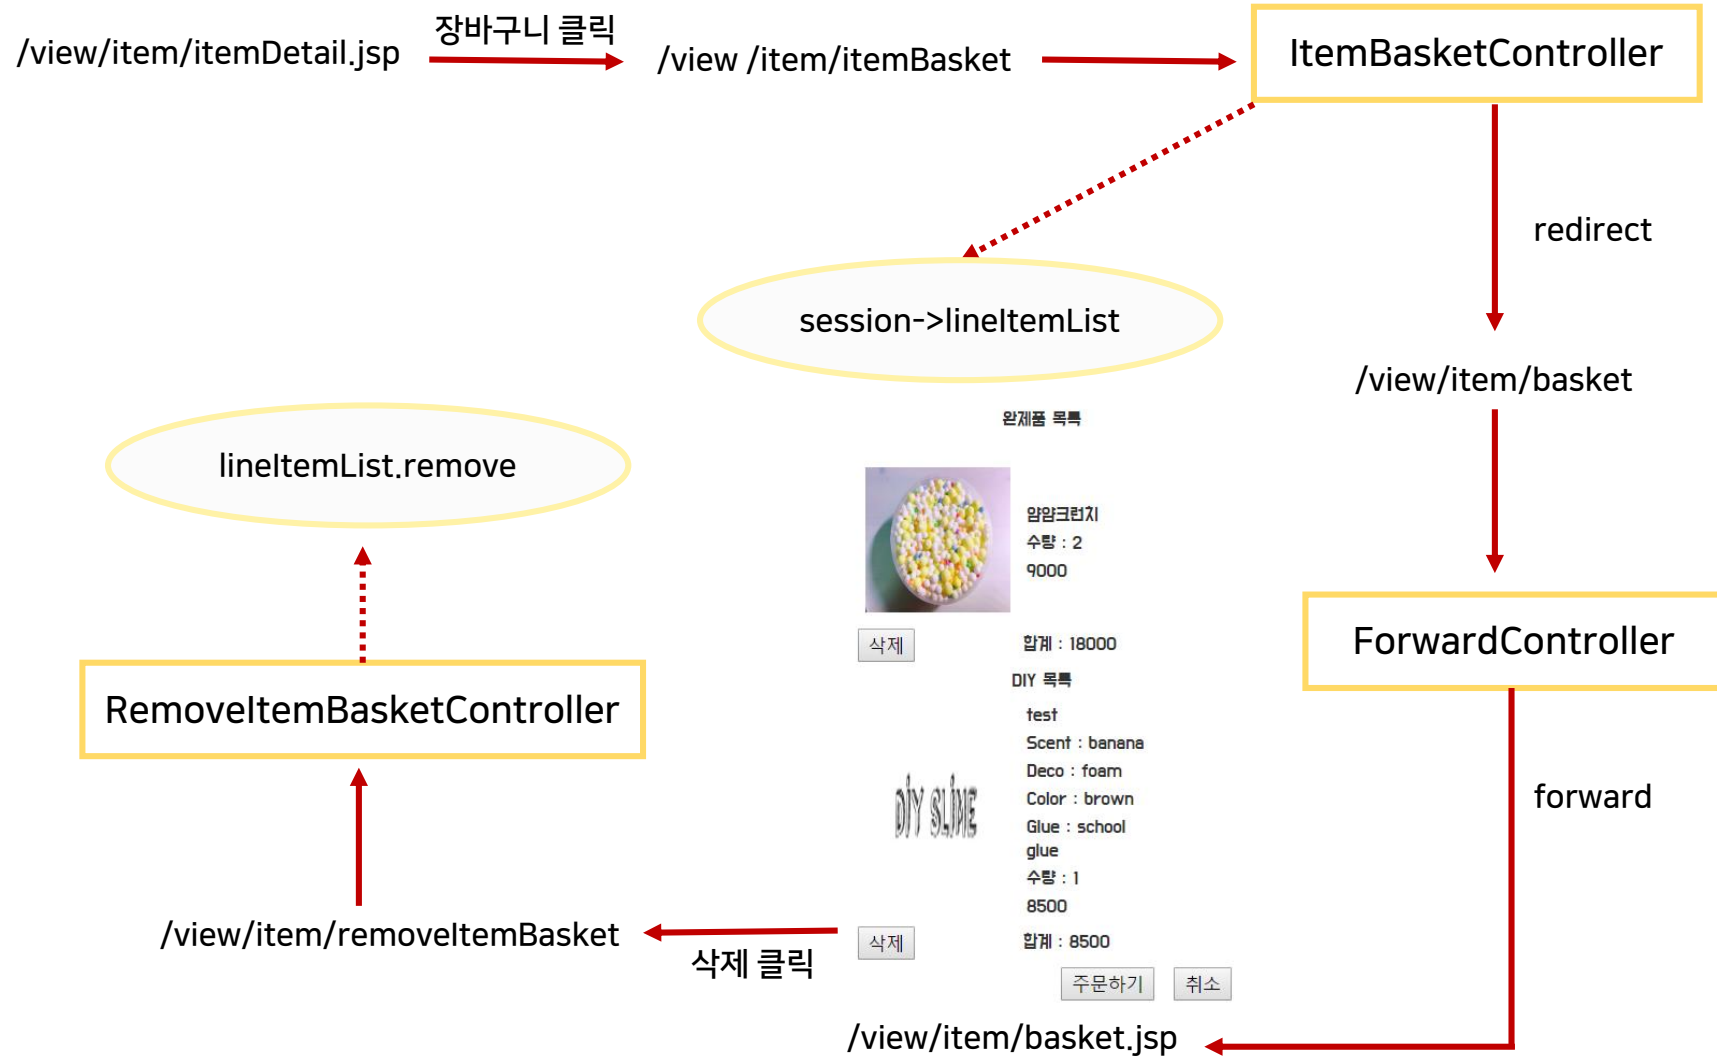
/view/item/itemDetail.jsp

장바구니 클릭

/view /item/itemBasket

ItemBasketController

redirect

session->lineItemList

/view/item/basket

lineItemList.remove

완제품 목록

얌얌크런치
수량 : 2
9000

삭제

합계 : 18000

DIY 목록

test
Scent : banana
Deco : foam
Color : brown
Glue : school glue
수량 : 1
8500

DIY SLIME

ForwardController

RemoveItemBasketController

forward

/view/item/removeItemBasket

삭제 클릭

삭제

합계 : 8500

주문하기

취소

/view/item/basket.jsp